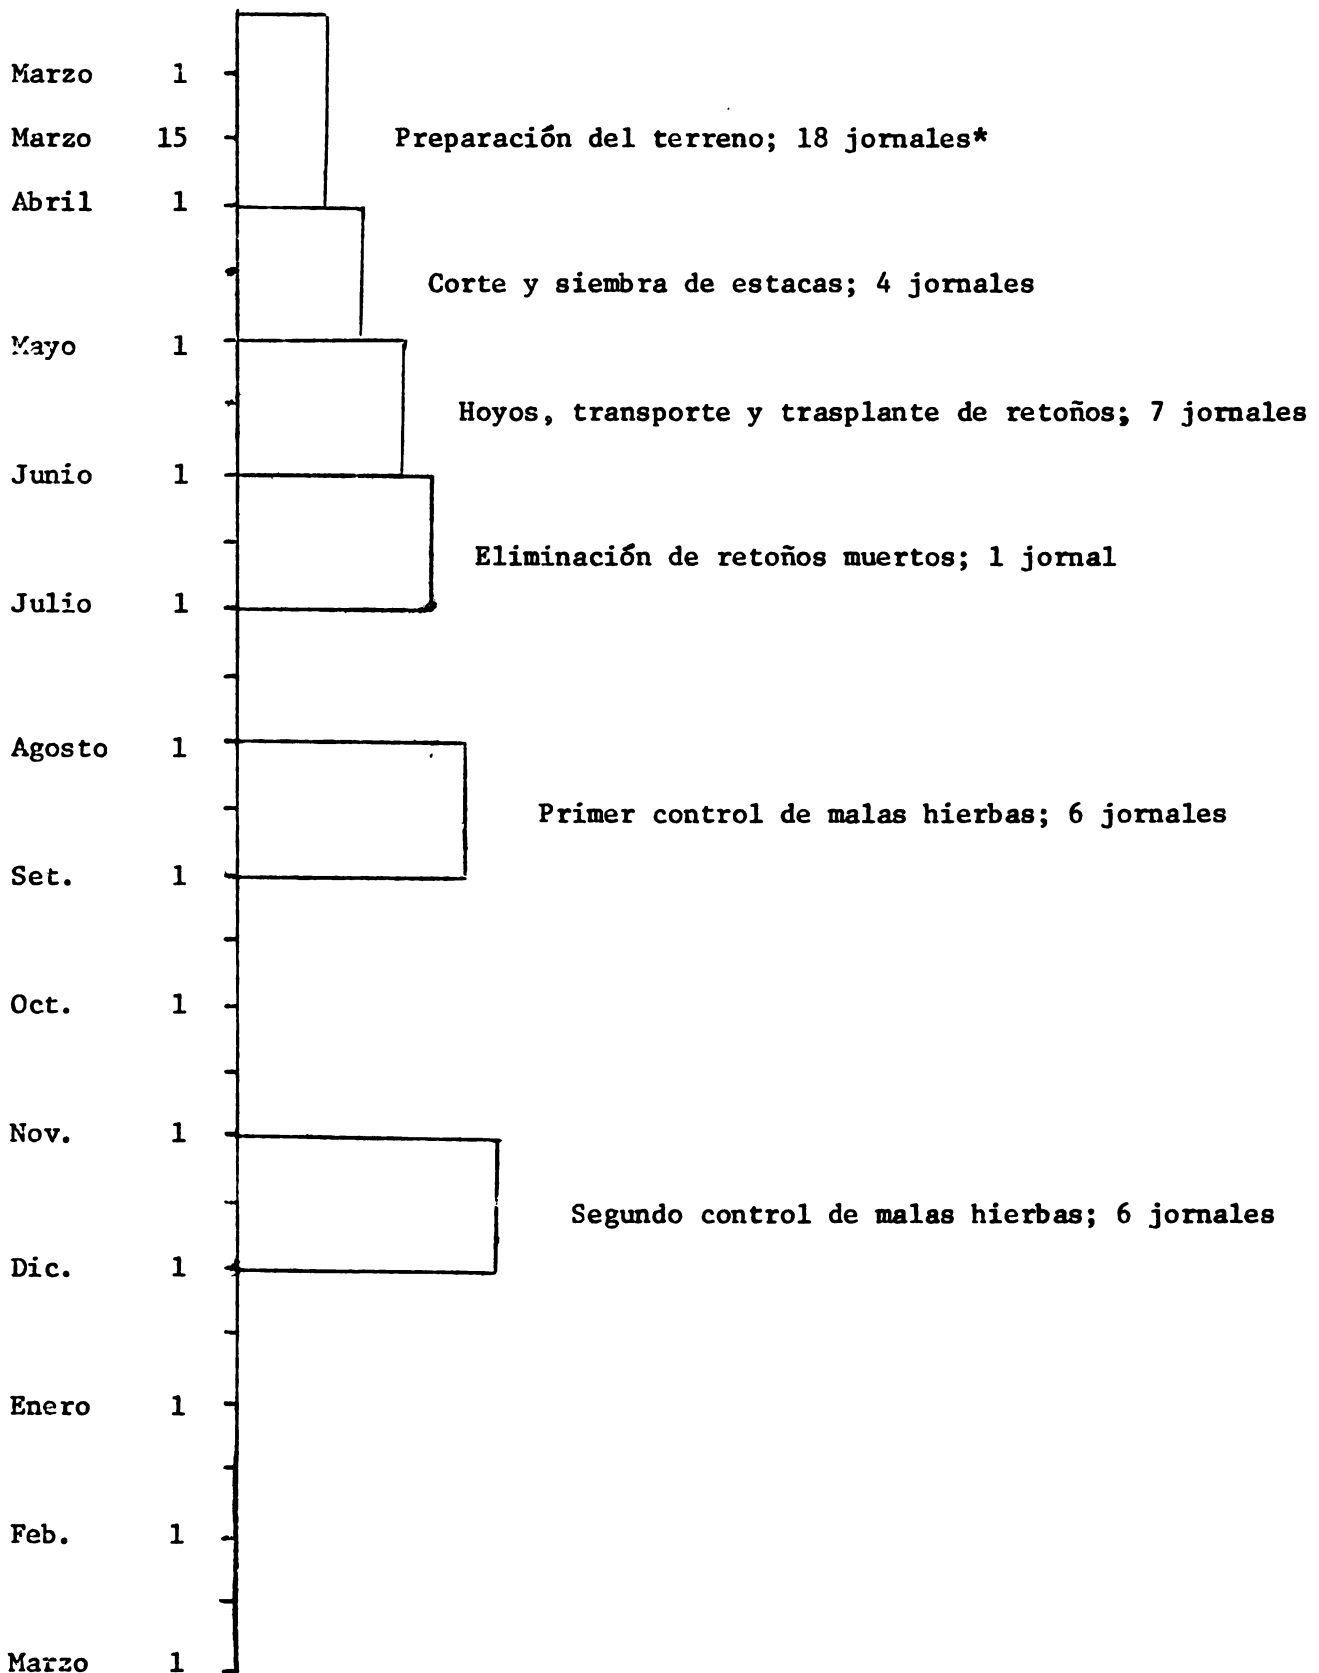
Marzo 1

Marzo 15 Preparación del terreno; 18 jornales*

Abril 1

Corte y siembra de estacas; 4 jornales

Mayo 1

Hoyos, transporte y trasplante de retoños; 7 jornales

Junio 1

Eliminación de retoños muertos; 1 jornal

Julio 1

Agosto 1

Primer control de malas hierbas; 6 jornales

Set. 1

Oct. 1

Nov. 1

Segundo control de malas hierbas; 6 jornales

Dic. 1

Enero 1

Feb. 1

Marzo 1